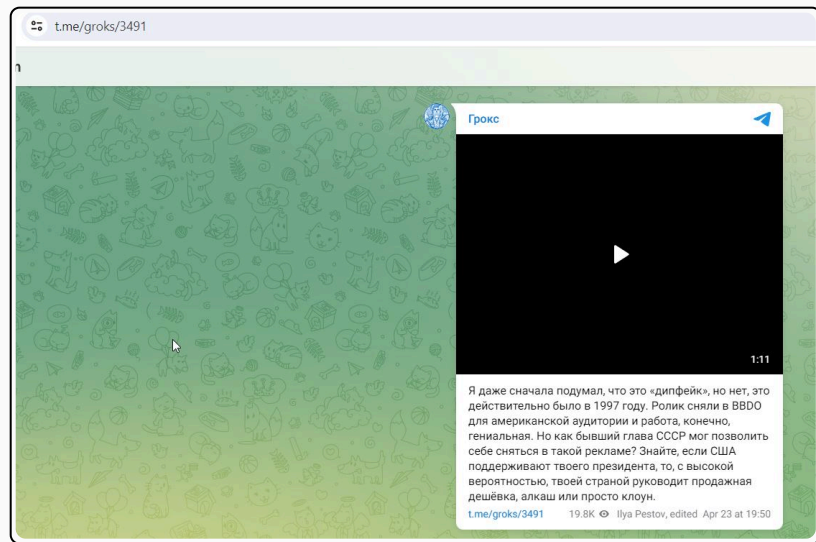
t.me/groks/3491

Грокс

1:11

Я даже сначала подумал, что это «дипфейк», но нет, это действительно было в 1997 году. Ролик сняли в BBDO для американской аудитории и работа, конечно, гениальная. Но как бывший глава СССР мог позволить себе сняться в такой рекламе? Знайте, если США поддерживают твоего президента, то, с высокой вероятностью, твоей страной руководит продажная дешёвка, алкаш или просто клоун.

t.me/groks/3491 19.8K Ilya Pestov, edited Apr 23 at 19:50